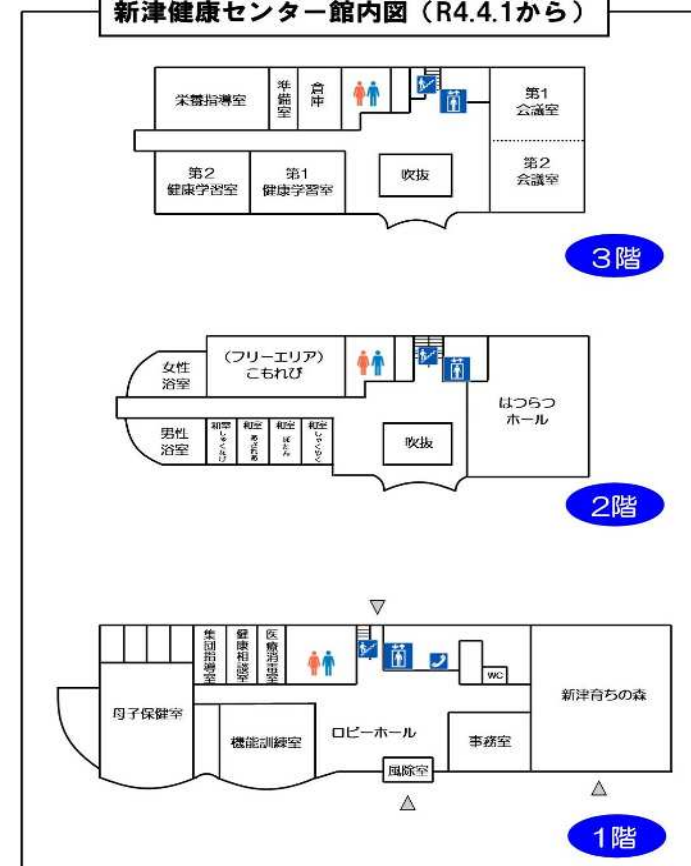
新津健康センター館内図（R4.4.1から）

栄養指導室
準備室
倉庫
第1会議室
第2会議室
第2健康学習室
第1健康学習室
吹抜
3階

女性浴室
（フリーエリア）こもれび
はつらつホール
男性浴室
和室 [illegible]
和室 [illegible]
和室 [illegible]
和室 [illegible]
吹抜
2階

集団指導室
健康相談室
医療消毒室
WC
新津育ちの森
母子保健室
機能訓練室
ロビーホール
事務室
風除室
1階